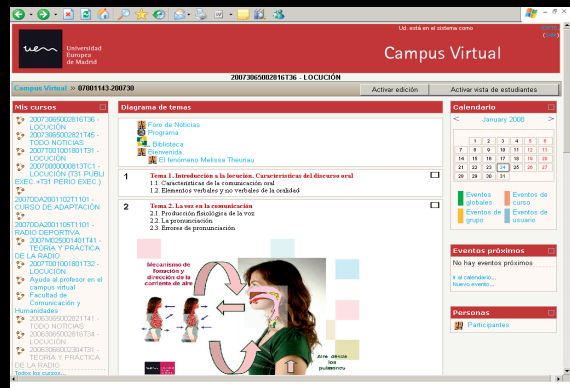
Ud. está en el sistema como
(Salir)

Universidad Europea de Madrid

Campus Virtual

20073065002816T36 - LOCUCIÓN

Campus Virtual » 07001143-200730

Activar edición

Activar vista de estudiantes

Mis cursos

20073065002816T36 - LOCUCIÓN
20073065002816T45 - TODO NOTICIAS
2007T001001801T31 - LOCUCIÓN
20070000000813TC1 - LOCUCIÓN (T31 PUBLI EXEC.+T31 PERIO EXEC.)
2007ODA2001102T1101 - CURSO DE ADAPTACIÓN
2007ODA2001105T1101 - RADIO DEPORTIVA
2007MD25001401T41 - TEORÍA Y PRÁCTICA DE LA RADIO
2007T001001801T32 - LOCUCIÓN
Ayuda al profesor en el campus virtual
Facultad de Comunicación y Humanidades
20063065002821T41 - TODO NOTICIAS
20063065002816T34 - LOCUCIÓN
20063065002304T31 - TEORÍA Y PRÁCTICA DE LA RADIO

Todos los cursos...

Diagrama de temas

Foro de Noticias
Programa
Biblioteca
Bienvenida
El fenómeno Melissa Theuriau

1

Tema 1. Introducción a la locución. Características del discurso oral
1.1. Características de la comunicación oral
1.2. Elementos verbales y no verbales de la oralidad

2

Tema 2. La voz en la comunicación
2.1. Producción fisiológica de la voz
2.2. La pronunciación
2.3. Errores de pronunciación

Mecanismo de fonación y dirección de la corriente de aire

aire desde los pulmones

Calendario

January 2008

| | | | | | | |
|---|---|---|---|---|---|---|
| | 1 | 2 | 3 | 4 | 5 | 6 |
| 7 | 8 | 9 | 10 | 11 | 12 | 13 |
| 14 | 15 | 16 | 17 | 18 | 19 | 20 |
| 21 | 22 | 23 | 24 | 25 | 26 | 27 |
| 28 | 29 | 30 | 31 | | | |

Eventos globales
Eventos de curso
Eventos de grupo
Eventos de usuario

Eventos próximos

No hay eventos próximos

Ir al calendario...
Nuevo evento...

Personas

Participantes